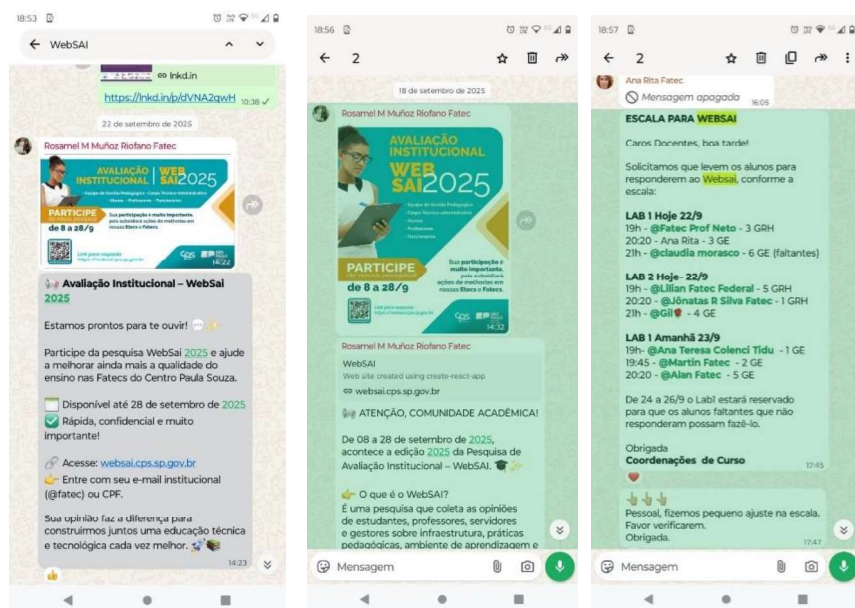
18:53

← WebSAI

lnkd.in

https://lnkd.in/p/dVNA2qwH 10:38 ✓

22 de setembro de 2025

Rosamel M Muñoz Riofano Fatec

AVALIAÇÃO INSTITUCIONAL WEB SAI 2025

Equipe de Gestão Pedagógica · Corpo Técnico-Administrativo · Alunos · Professores · Funcionários

PARTICIPE de 8 a 28/9

Sua participação é muito importante, pois subsidiará ações de melhorias em nossas Etecs e Fatecs.

Link para resposta

CPS

14:22

Avaliação Institucional – WebSai 2025

Estamos prontos para te ouvir!

Participe da pesquisa WebSai 2025 e ajude a melhorar ainda mais a qualidade do ensino nas Fatecs do Centro Paula Souza.

Disponível até 28 de setembro de 2025
Rápida, confidencial e muito importante!

Acesse: websai.cps.sp.gov.br
Entre com seu e-mail institucional (@fatec) ou CPF.

Sua opinião faz a diferença para construirmos juntos uma educação técnica e tecnológica cada vez melhor.

14:23

18:56

← 2

18 de setembro de 2025

Rosamel M Muñoz Riofano Fatec

AVALIAÇÃO INSTITUCIONAL WEB SAI 2025

Equipe de Gestão Pedagógica · Corpo Técnico-administrativo · Alunos · Professores · Funcionários

PARTICIPE de 8 a 28/9

Sua participação é muito importante, pois subsidiará ações de melhorias em nossas Etecs e Fatecs.

Link para resposta https://websai.cps.sp.gov.br

CPS

14:32

Rosamel M Muñoz Riofano Fatec

WebSAI
Web site created using create-react-app
websai.cps.sp.gov.br

ATENÇÃO, COMUNIDADE ACADÊMICA!

De 08 a 28 de setembro de 2025, acontece a edição 2025 da Pesquisa de Avaliação Institucional – WebSAI.

O que é o WebSAI?
É uma pesquisa que coleta as opiniões de estudantes, professores, servidores e gestores sobre infraestrutura, práticas pedagógicas, ambiente de aprendizagem e

Mensagem

18:57

← 2

Ana Rita Fatec
Mensagem apagada 16:05

ESCALA PARA WEBSAI

Caros Docentes, boa tarde!

Solicitamos que levem os alunos para responderem ao Websai, conforme a escala:

LAB 1 Hoje 22/9
19h - @Fatec Prof Neto - 3 GRH
20:20 - Ana Rita - 3 GE
21h - @claudia morasco - 6 GE (faltantes)

LAB 2 Hoje- 22/9
19h - @Lilian Fatec Federal - 5 GRH
20:20 - @Jônatas R Silva Fatec - 1 GRH
21h - @Gil - 4 GE

LAB 1 Amanhã 23/9
19h- @Ana Teresa Colenci Tidu - 1 GE
19:45 - @Martin Fatec - 2 GE
20:20 - @Alan Fatec - 5 GE

De 24 a 26/9 o Lab1 estará reservado para que os alunos faltantes que não responderam possam fazê-lo.

Obrigada
Coordenações de Curso

17:45

Pessoal, fizemos pequeno ajuste na escala. Favor verificarem.
Obrigada.

17:47

Mensagem